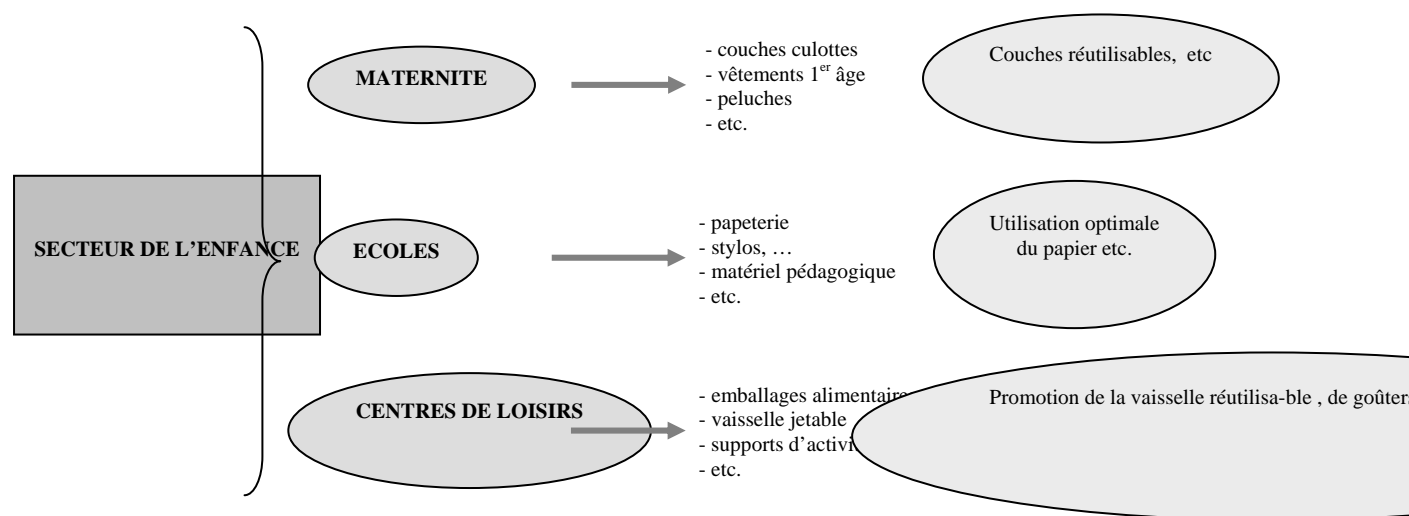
SECTEUR DE L'ENFANCE

MATERNITE

- couches culottes
- vêtements 1$^{er}$ âge
- peluches
- etc.

Couches réutilisables, etc

ECOLES

- papeterie
- stylos, …
- matériel pédagogique
- etc.

Utilisation optimale du papier etc.

CENTRES DE LOISIRS

- emballages alimentaire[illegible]
- vaisselle jetable
- supports d'activi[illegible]
- etc.

Promotion de la vaisselle réutilisa-ble , de goûter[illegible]